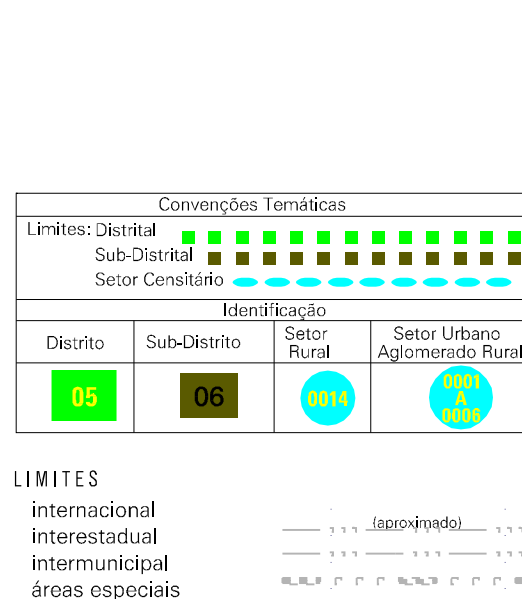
Convenções Temáticas

Limites: Distrital

Sub-Distrital

Setor Censitário

Identificação

| Distrito | Sub-Distrito | Setor Rural | Setor Urbano Aglomerado Rural |
|---|---|---|---|
| 05 | 06 | 0014 | 0001 A 0006 |

LIMITES

internacional

interestadual

intermunicipal

áreas especiais

(aproximado)